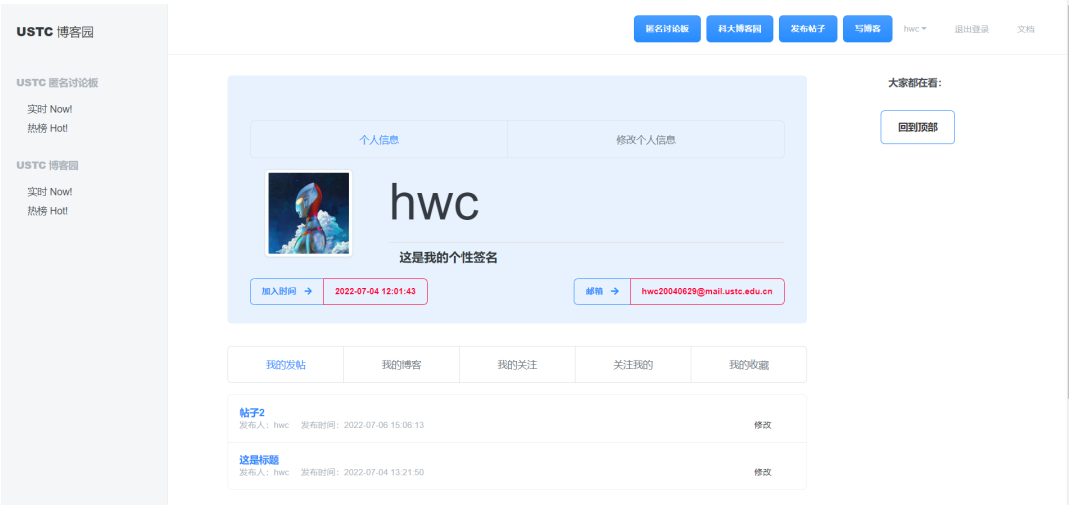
USTC 博客园

USTC 匿名讨论板

实时 Now!
热榜 Hot!

USTC 博客园

实时 Now!
热榜 Hot!

匿名讨论板 科大博客园 发布帖子 写博客 hwc 退出登录 文档

个人信息 修改个人信息

hwc

这是我的个性签名

加入时间 → 2022-07-04 12:01:43

邮箱 → hwc20040629@mail.ustc.edu.cn

大家都在看:

回到顶部

| 我的发帖 | 我的博客 | 我的关注 | 关注我的 | 我的收藏 |
|---|---|---|---|---|

帖子2
发布人: hwc 发布时间: 2022-07-06 15:06:13
修改

这是标题
发布人: hwc 发布时间: 2022-07-04 13:21:50
修改